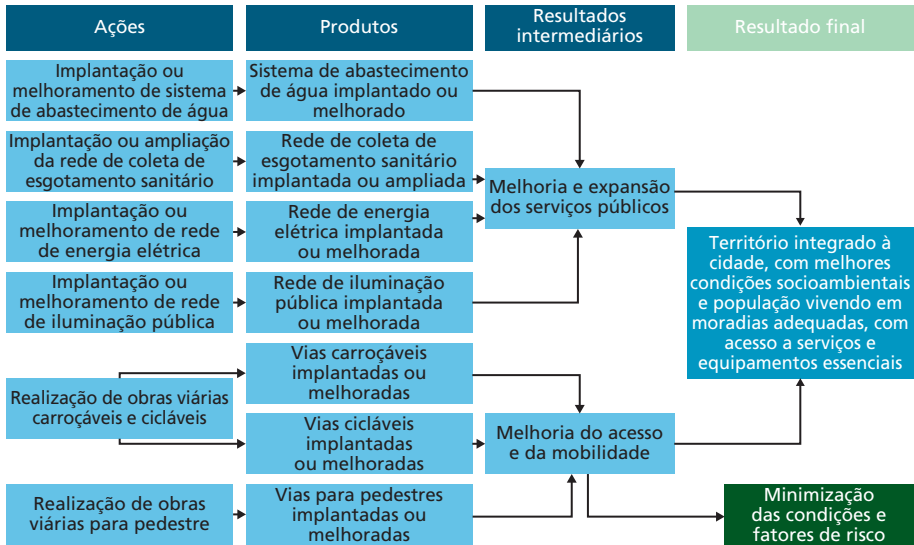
Ações

Produtos

Resultados intermediários

Resultado final

Implantação ou melhoramento de sistema de abastecimento de água

Sistema de abastecimento de água implantado ou melhorado

Implantação ou ampliação da rede de coleta de esgotamento sanitário

Rede de coleta de esgotamento sanitário implantada ou ampliada

Melhoria e expansão dos serviços públicos

Implantação ou melhoramento de rede de energia elétrica

Rede de energia elétrica implantada ou melhorada

Território integrado à cidade, com melhores condições socioambientais e população vivendo em moradias adequadas, com acesso a serviços e equipamentos essenciais

Implantação ou melhoramento de rede de iluminação pública

Rede de iluminação pública implantada ou melhorada

Vias carroçáveis implantadas ou melhoradas

Realização de obras viárias carroçáveis e cicláveis

Vias cicláveis implantadas ou melhoradas

Melhoria do acesso e da mobilidade

Realização de obras viárias para pedestre

Vias para pedestres implantadas ou melhoradas

Minimização das condições e fatores de risco